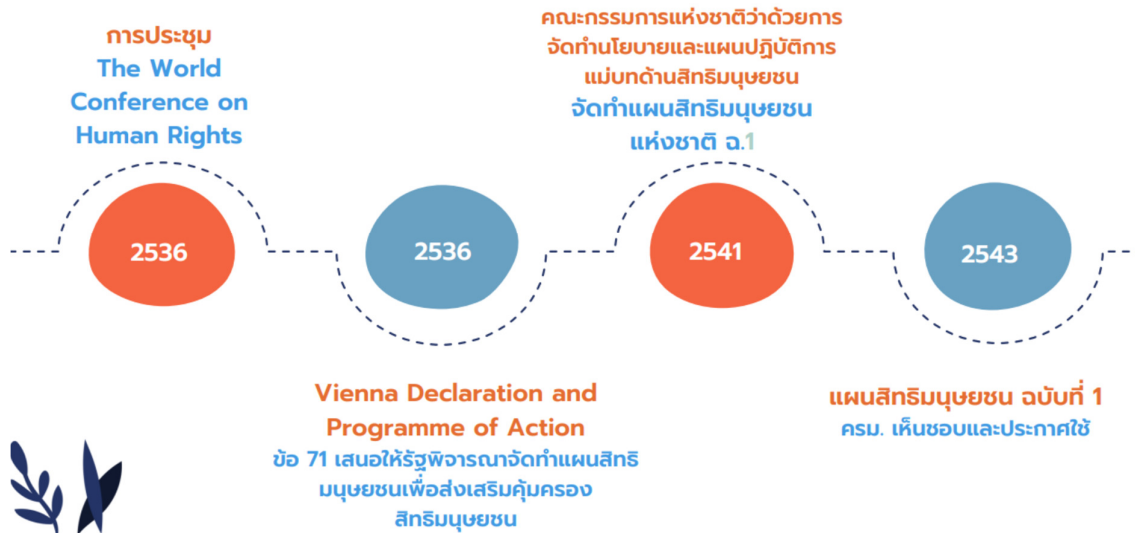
การประชุม
The World Conference on Human Rights

2536

2536

Vienna Declaration and Programme of Action
ข้อ 71 เสนอให้รัฐพิจารณาจัดทำแผนสิทธิมนุษยชนเพื่อส่งเสริมคุ้มครองสิทธิมนุษยชน

คณะกรรมการแห่งชาติว่าด้วยการจัดทำนโยบายและแผนปฏิบัติการแม่บทด้านสิทธิมนุษยชน
จัดทำแผนสิทธิมนุษยชนแห่งชาติ ฉ.1

2541

2543

แผนสิทธิมนุษยชน ฉบับที่ 1
ครม. เห็นชอบและประกาศใช้